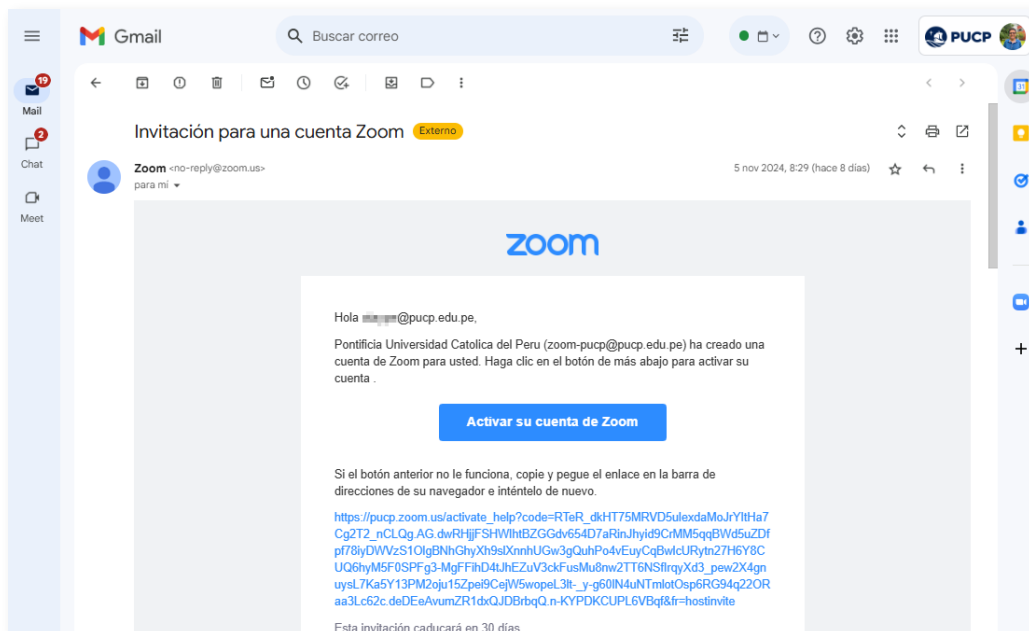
Gmail

Buscar correo

PUCP

19
Mail

2
Chat

Meet

Invitación para una cuenta Zoom Externo

Zoom <no-reply@zoom.us>
para mí

5 nov 2024, 8:29 (hace 8 días)

zoom

Hola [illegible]@pucp.edu.pe,

Pontificia Universidad Catolica del Peru (zoom-pucp@pucp.edu.pe) ha creado una cuenta de Zoom para usted. Haga clic en el botón de más abajo para activar su cuenta .

Activar su cuenta de Zoom

Si el botón anterior no le funciona, copie y pegue el enlace en la barra de direcciones de su navegador e inténtelo de nuevo.

https://pucp.zoom.us/activate_help?code=RTeR_dkHT75MRVD5ulexdaMoJrYltHa7Cg2T2_nCLQg.AG.dwRHjjFSHWIhtBZGGdv654D7aRinJhyid9CrMM5qqBWd5uZDfpf78iyDWVzS1OlgBNhGhyXh9slXnnhUGw3gQuhPo4vEuyCqBwlcURytn27H6Y8CUQ6hyM5F0SPFg3-MgFFihD4tJhEZuV3ckFusMu8nw2TT6NSflrqyXd3_pew2X4gnuysL7Ka5Y13PM2oju15Zpei9CejW5wopeL3lt-_y-g60lN4uNTmlotOsp6RG94q22ORaa3Lc62c.deDEeAvumZR1dxQJDBrbqQ.n-KYPDKCUPL6VBqf&fr=hostinvite

Esta invitación caducará en 30 días.